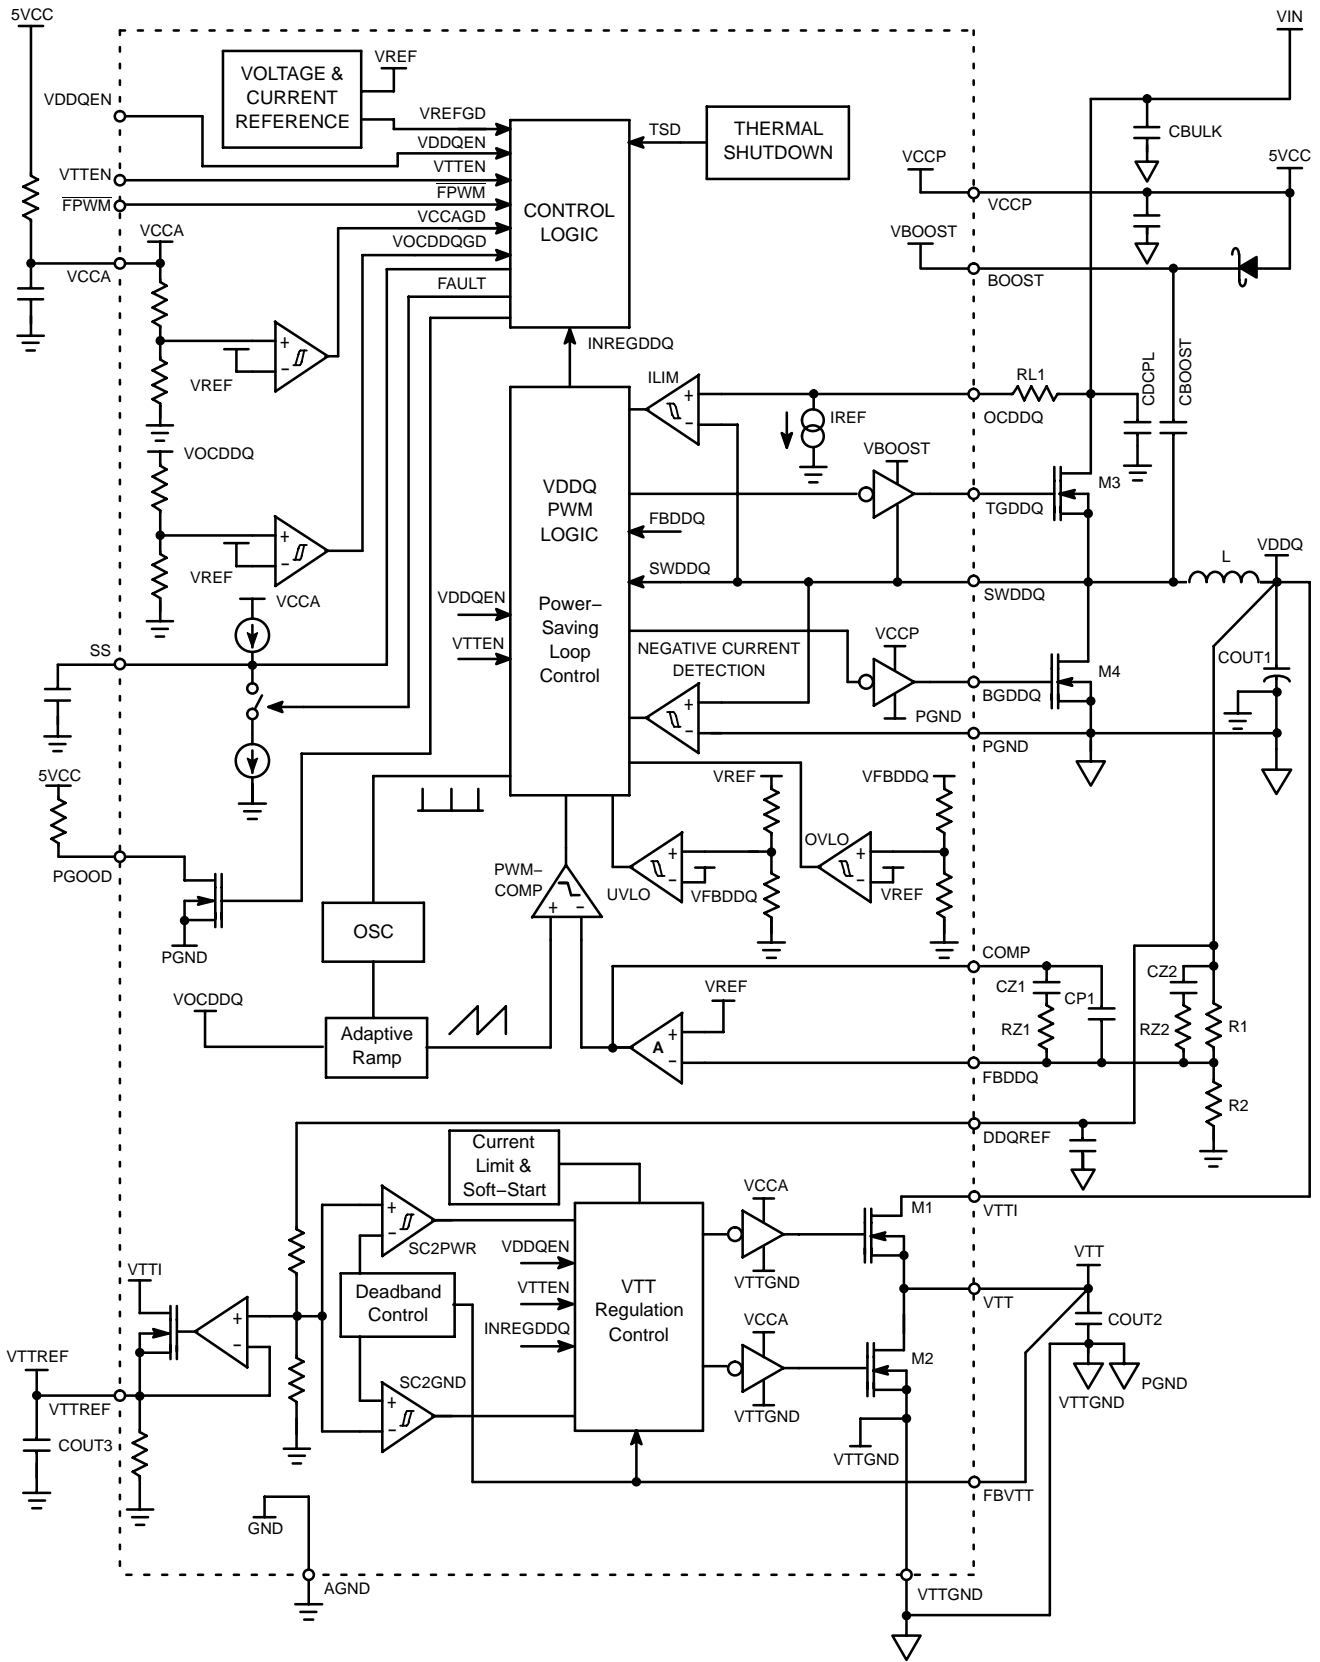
5VCC
VIN
VOLTAGE & CURRENT REFERENCE
VREF
VDDQEN
VREFGD
TSD
THERMAL SHUTDOWN
VDDQEN
VTTEN
VTTEN
$\overline{FPWM}$
FPWM
CONTROL LOGIC
CBULK
VCCP
5VCC
VCCP
VCCAGD
VCCA
VOCDDQGD
VBOOST
BOOST
VCCA
FAULT
VREF
INREGDDQ
ILIM
RL1
CDCPL
CBOOST
IREF
OCDDQ
VOCDDQ
VBOOST
VDDQ PWM LOGIC
M3
TGDDQ
FBDDQ
VREF
SWDDQ
L
VDDQ
VCCA
SWDDQ
VDDQEN
Power−Saving Loop Control
VCCP
COUT1
SS
VTTEN
NEGATIVE CURRENT DETECTION
BGDDQ
M4
PGND
PGND
5VCC
VREF
VFBDDQ
OVLO
PGOOD
PWM−COMP
UVLO
VFBDDQ
VREF
PGND
OSC
COMP
CZ2
CZ1
CP1
VOCDDQ
VREF
Adaptive Ramp
A
RZ1
RZ2
R1
FBDDQ
R2
DDQREF
Current Limit & Soft−Start
VCCA
M1
VTTI
SC2PWR
VTTI
VTT
VDDQEN
Deadband Control
VTT Regulation Control
VTT
VTTEN
COUT2
VTTGND
VTTREF
INREGDDQ
VCCA
M2
VTTREF
SC2GND
PGND
VTTGND
COUT3
VTTGND
VTTGND
FBVTT
GND
AGND
VTTGND